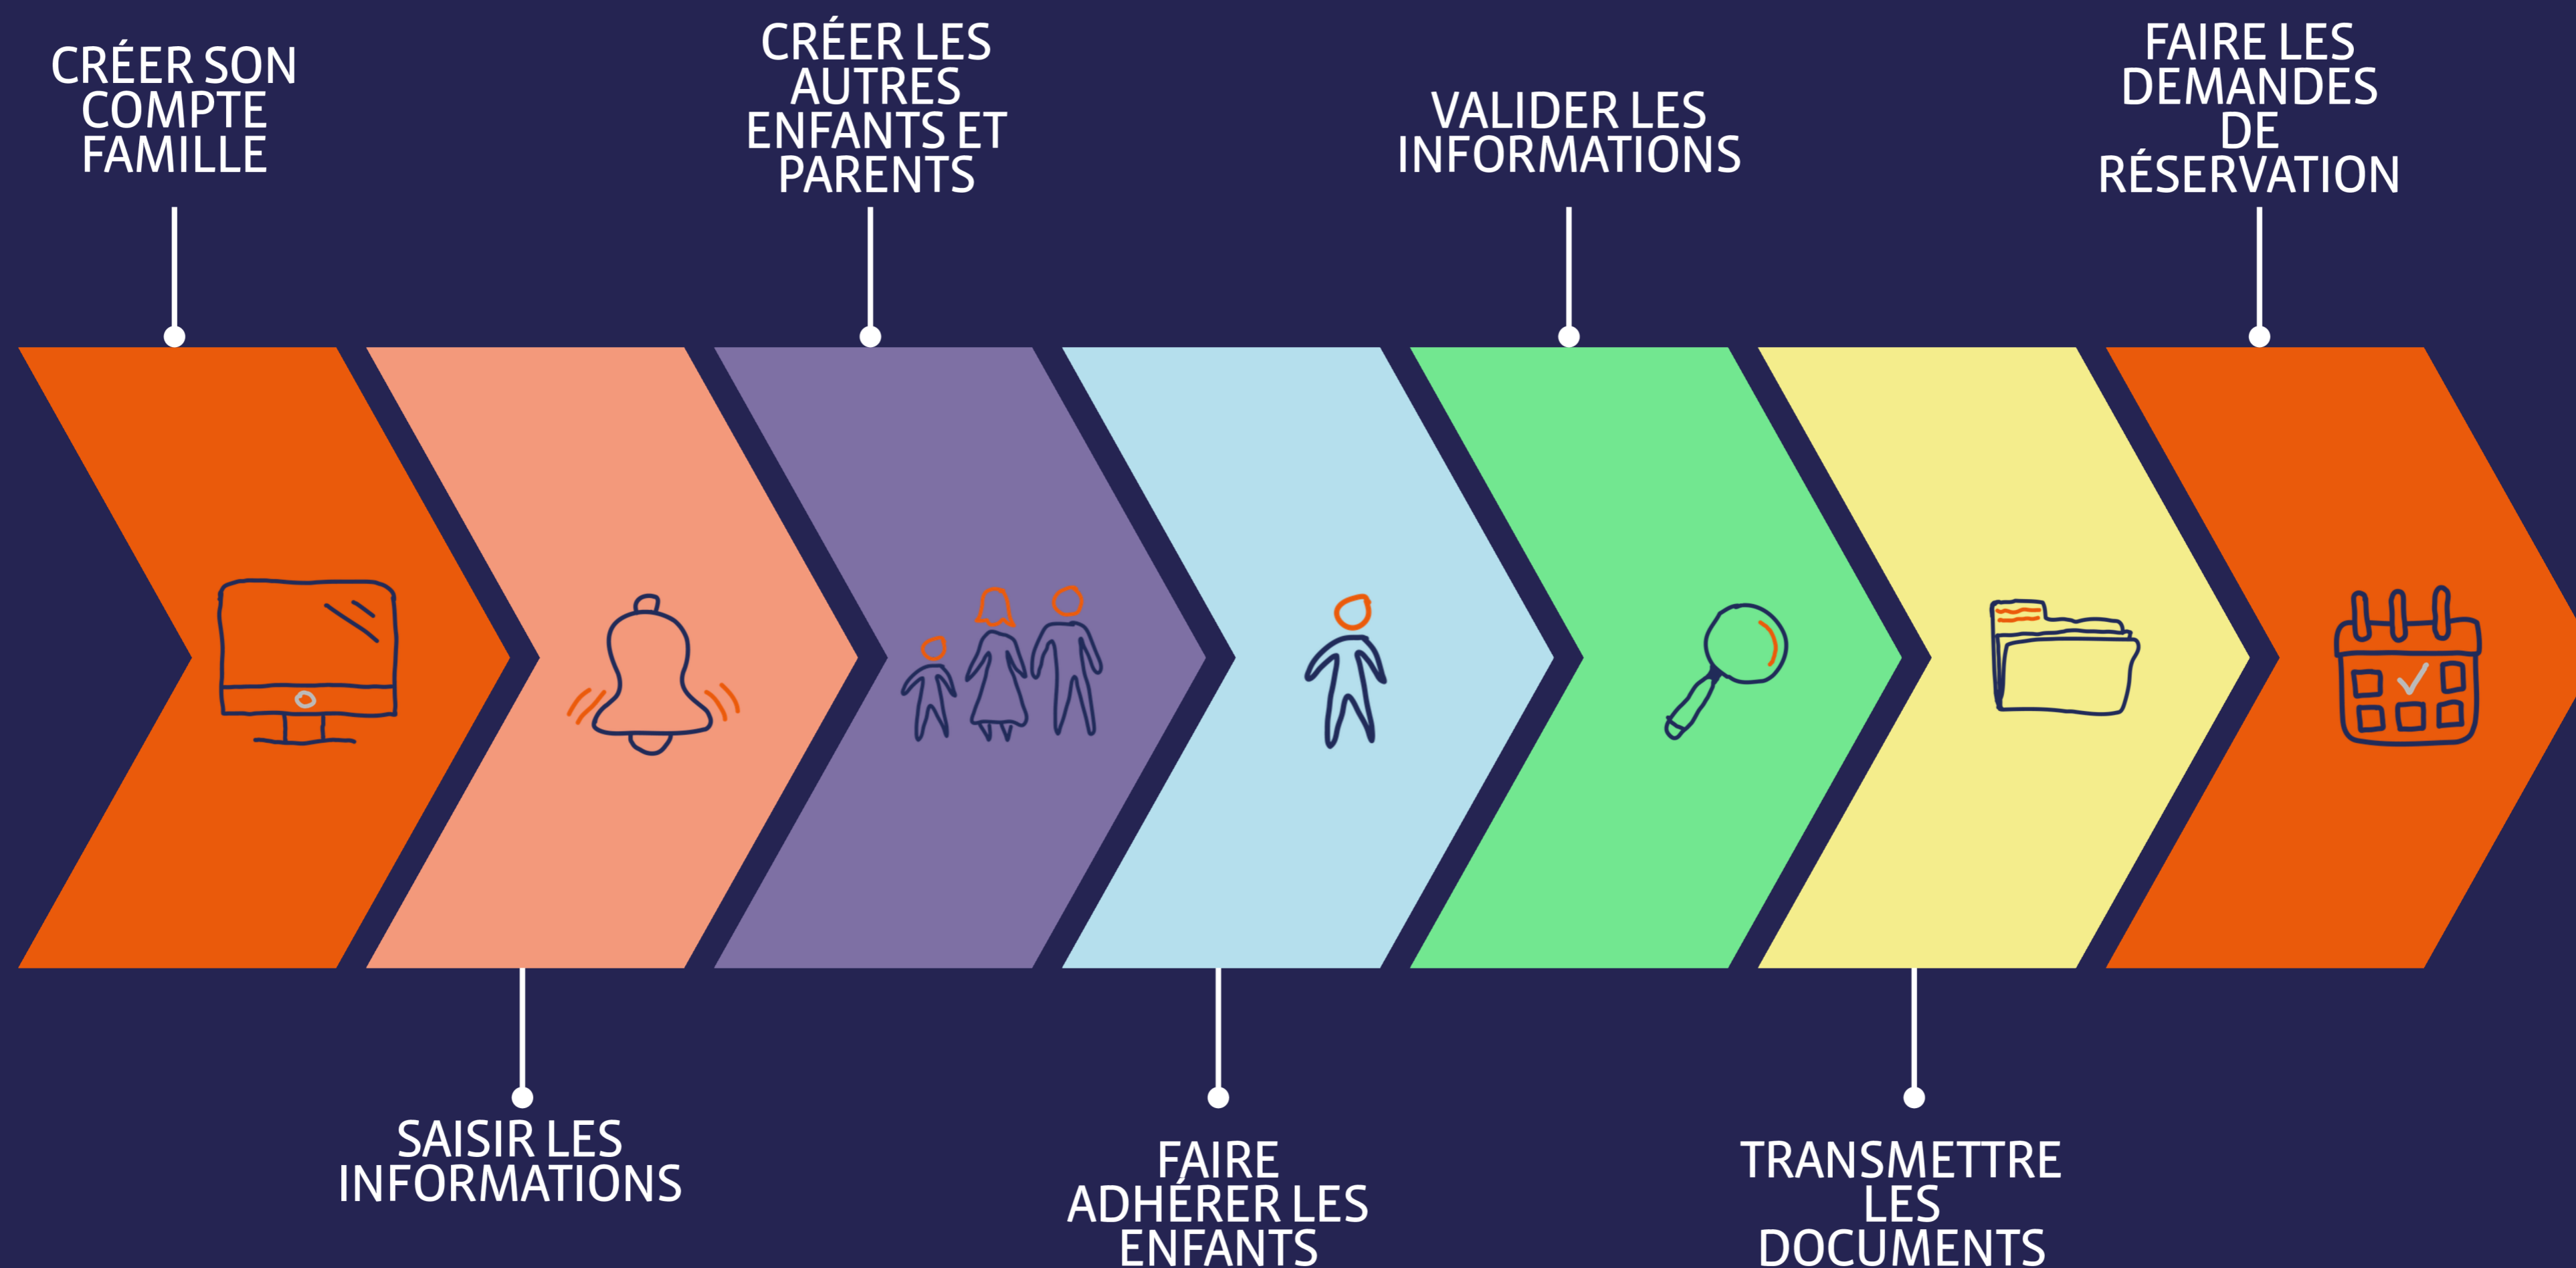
CRÉER SON COMPTE FAMILLE

SAISIR LES INFORMATIONS

CRÉER LES AUTRES ENFANTS ET PARENTS

FAIRE ADHÉRER LES ENFANTS

VALIDER LES INFORMATIONS

TRANSMETTRE LES DOCUMENTS

FAIRE LES DEMANDES DE RÉSERVATION